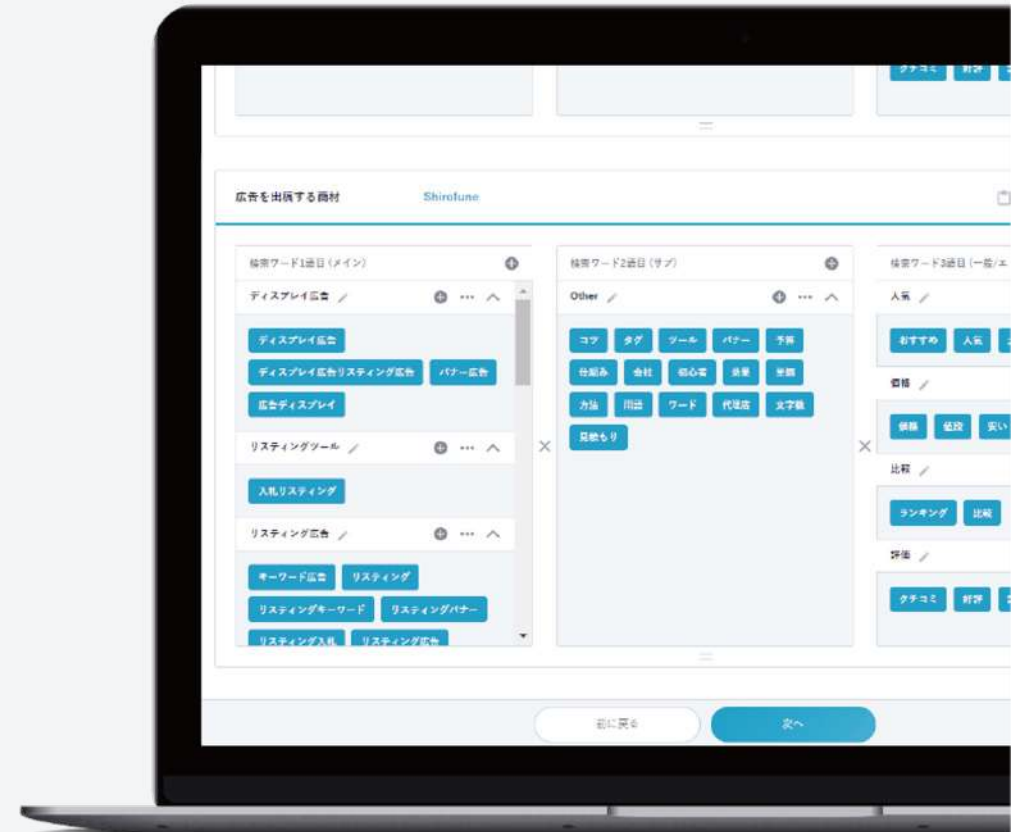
クチコミ 好評

広告を出稿する商材 Shirofune

検索ワード1語目（メイン）

ディスプレイ広告

ディスプレイ広告

ディスプレイ広告リスティング広告 バナー広告

広告ディスプレイ

リスティングツール

入札リスティング

リスティング広告

キーワード広告 リスティング

リスティングキーワード リスティングバナー

リスティング入札 リスティング広告

検索ワード2語目（サブ）

Other

コツ タグ ツール バナー 予算

仕組み 会社 初心者 効果 費用

方法 用語 ワード 代理店 文字数

見積もり

検索ワード3語目（一般/エ

人気

おすすめ 人気

価格

価格 値段 安い

比較

ランキング 比較

評価

クチコミ 好評

前に戻る 次へ